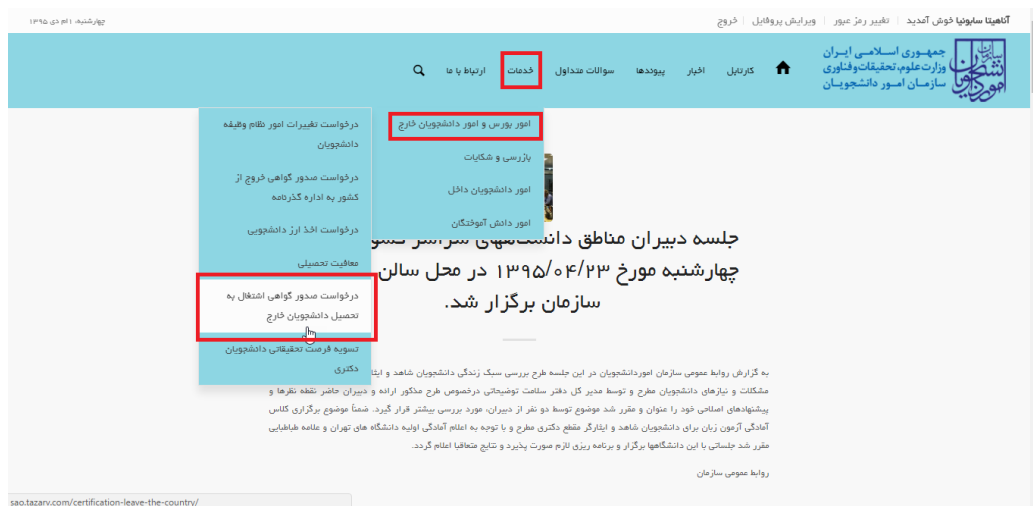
چهارشنبه، ۱ام دی ۱۳۹۵

آناهیتا سابونیا خوش آمدید | تغییر رمز عبور | ویرایش پروفایل | خروج

جمهوری اسلامی ایران
وزارت علوم، تحقیقات و فناوری
سازمان امور دانشجویان

سازمان امور دانشجویان

کارتابل | اخبار | پیوندها | سوالات متداول | خدمات | ارتباط با ما

امور بورس و امور دانشجویان خارج
بازرسی و شکایات
امور دانشجویان داخل
امور دانش آموختگان

درخواست تغییرات امور نظام وظیفه دانشجویان
درخواست صدور گواهی خروج از کشور به اداره گذرنامه
درخواست اخذ ارز دانشجویی
معافیت تحصیلی
درخواست صدور گواهی اشتغال به تحصیل دانشجویان خارج
تسویه فرصت تحقیقاتی دانشجویان دکتری

جلسه دبیران مناطق دانشگاههای سراسر کشو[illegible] چهارشنبه مورخ ۱۳۹۵/۰۴/۲۳ در محل سالن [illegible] سازمان برگزار شد.

به گزارش روابط عمومی سازمان امور دانشجویان در این جلسه طرح بررسی سبک زندگی دانشجویان شاهد و ایثا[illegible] مشکلات و نیازهای دانشجویان مطرح و توسط مدیر کل دفتر سلامت توضیحاتی درخصوص طرح مذکور ارائه و دبیران حاضر نقطه نظرها و پیشنهادهای اصلاحی خود را عنوان و مقرر شد موضوع توسط دو نفر از دبیران، مورد بررسی بیشتر قرار گیرد. ضمناً موضوع برگزاری کلاس آمادگی آزمون زبان برای دانشجویان شاهد و ایثارگر مقطع دکتری مطرح و با توجه به اعلام آمادگی اولیه دانشگاه های تهران و علامه طباطبایی مقرر شد جلساتی با این دانشگاهها برگزار و برنامه ریزی لازم صورت پذیرد و نتایج متعاقبا اعلام گردد.

روابط عمومی سازمان

sao.tazarv.com/certification-leave-the-country/